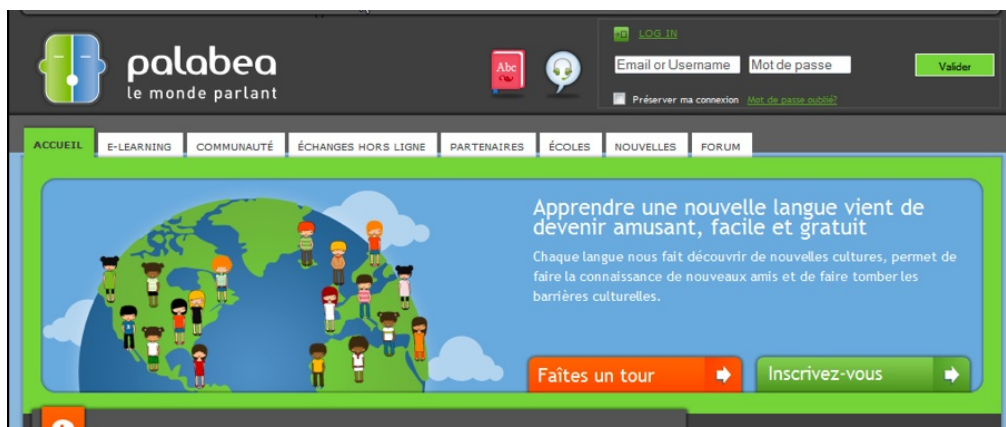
palabea
le monde parlant

Abc

LOG IN
Email or Username
Mot de passe
Valider
Préserver ma connexion Mot de passe oublié?

ACCUEIL
E-LEARNING
COMMUNAUTÉ
ÉCHANGES HORS LIGNE
PARTENAIRES
ÉCOLES
NOUVELLES
FORUM

Apprendre une nouvelle langue vient de devenir amusant, facile et gratuit

Chaque langue nous fait découvrir de nouvelles cultures, permet de faire la connaissance de nouveaux amis et de faire tomber les barrières culturelles.

Faîtes un tour
Inscrivez-vous